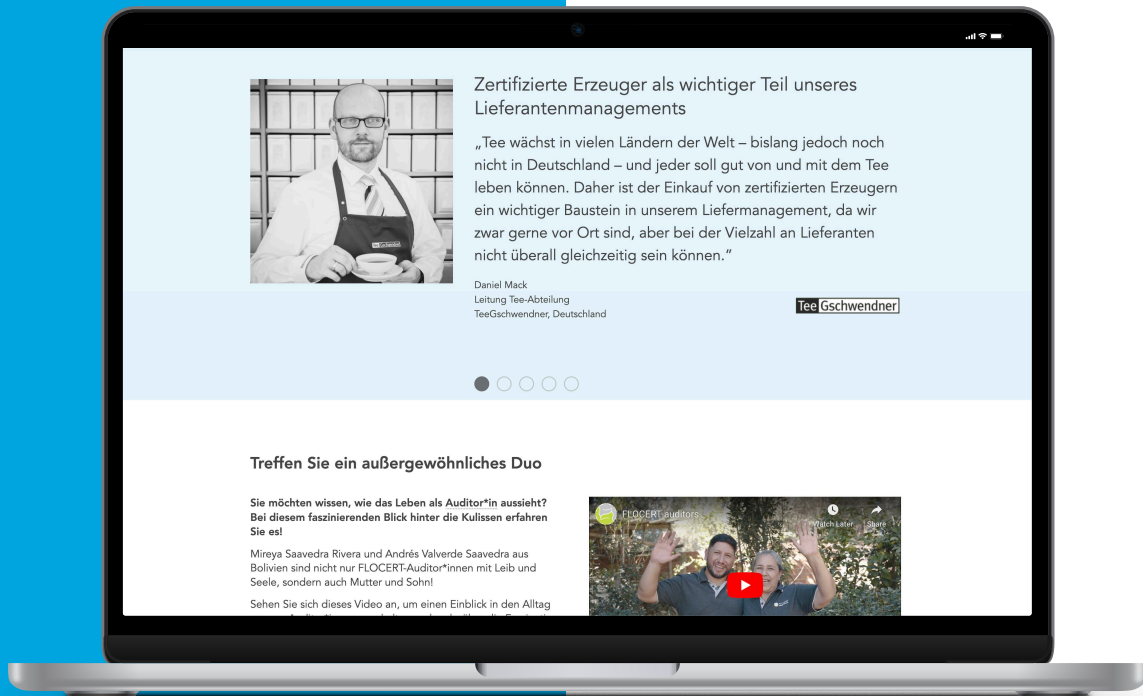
Zertifizierte Erzeuger als wichtiger Teil unseres Lieferantenmanagements

„Tee wächst in vielen Ländern der Welt – bislang jedoch noch nicht in Deutschland – und jeder soll gut von und mit dem Tee leben können. Daher ist der Einkauf von zertifizierten Erzeugern ein wichtiger Baustein in unserem Liefermanagement, da wir zwar gerne vor Ort sind, aber bei der Vielzahl an Lieferanten nicht überall gleichzeitig sein können."

Daniel Mack
Leitung Tee-Abteilung
TeeGschwendner, Deutschland

Tee Gschwendner

Treffen Sie ein außergewöhnliches Duo

Sie möchten wissen, wie das Leben als Auditor*in aussieht? Bei diesem faszinierenden Blick hinter die Kulissen erfahren Sie es!

Mireya Saavedra Rivera und Andrés Valverde Saavedra aus Bolivien sind nicht nur FLOCERT-Auditor*innen mit Leib und Seele, sondern auch Mutter und Sohn!

Sehen Sie sich dieses Video an, um einen Einblick in den Alltag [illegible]

FLOCERT auditors
Watch Later
Share